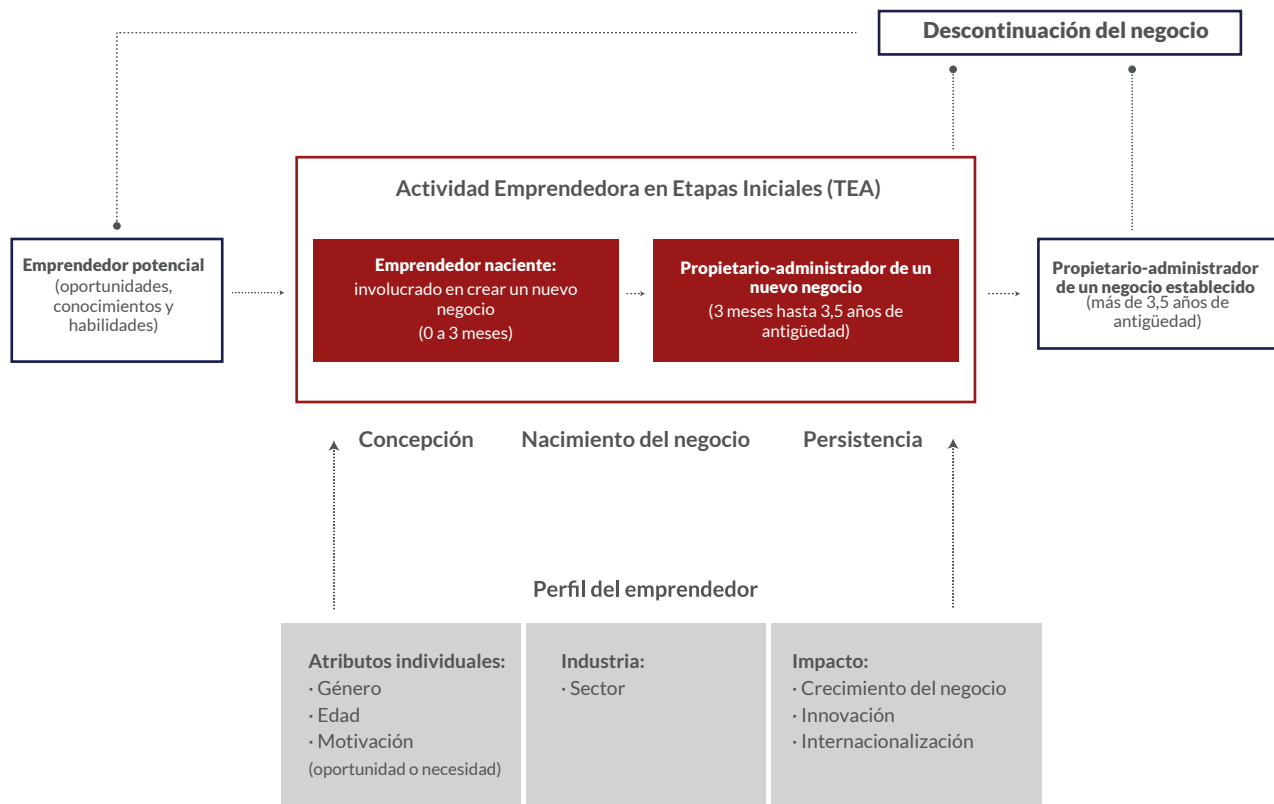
Descontinuación del negocio

Actividad Emprendedora en Etapas Iniciales (TEA)

Emprendedor potencial
(oportunidades, conocimientos y habilidades)

Emprendedor naciente:
involucrado en crear un nuevo negocio
(0 a 3 meses)

Propietario-administrador de un nuevo negocio
(3 meses hasta 3,5 años de antigüedad)

Propietario-administrador de un negocio establecido
(más de 3,5 años de antigüedad)

Concepción

Nacimiento del negocio

Persistencia

Perfil del emprendedor

Atributos individuales:
· Género
· Edad
· Motivación
(oportunidad o necesidad)

Industria:
· Sector

Impacto:
· Crecimiento del negocio
· Innovación
· Internacionalización